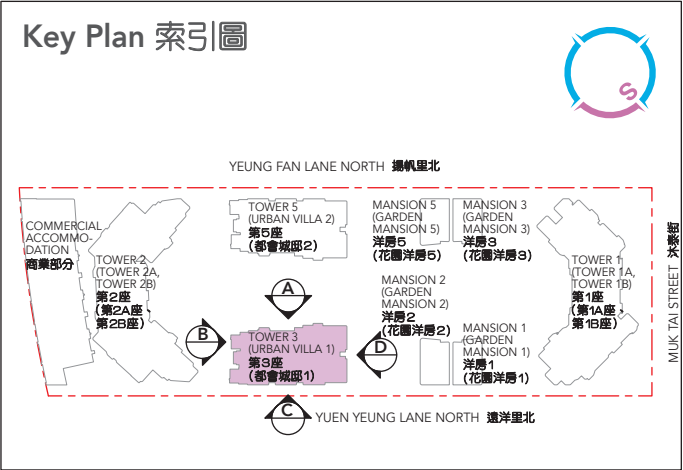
Key Plan 索引圖

N
S

YEUNG FAN LANE NORTH 揚帆里北

COMMERCIAL ACCOMMODATION
商業部分

TOWER 2
(TOWER 2A, TOWER 2B)
第2座
(第2A座、第2B座)

TOWER 5
(URBAN VILLA 2)
第5座
(都會城邸2)

MANSION 5
(GARDEN MANSION 5)
洋房5
(花園洋房5)

MANSION 3
(GARDEN MANSION 3)
洋房3
(花園洋房3)

TOWER 1
(TOWER 1A, TOWER 1B)
第1座
(第1A座、第1B座)

MUK TAI STREET 沐泰街

MANSION 2
(GARDEN MANSION 2)
洋房2
(花園洋房2)

A
B
D

TOWER 3
(URBAN VILLA 1)
第3座
(都會城邸1)

MANSION 1
(GARDEN MANSION 1)
洋房1
(花園洋房1)

C

YUEN YEUNG LANE NORTH 遠洋里北